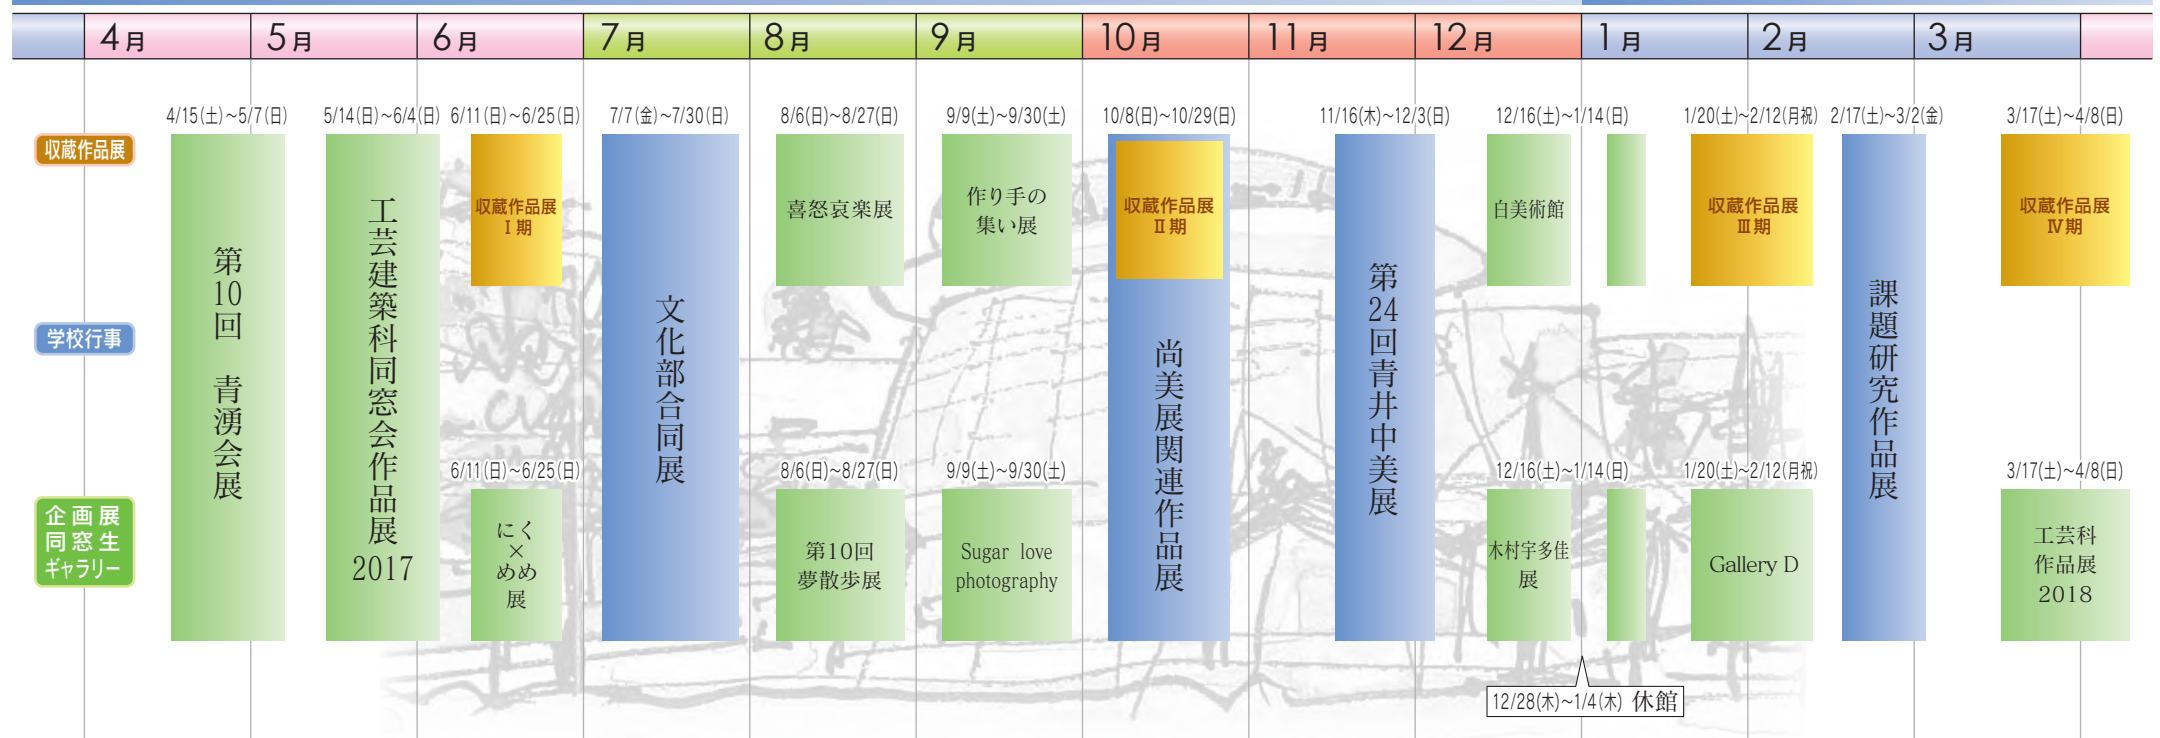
4月 5月 6月 7月 8月 9月 10月 11月 12月 1月 2月 3月

収蔵作品展

学校行事

企画展
同窓生
ギャラリー

4/15(土)~5/7(日)
第10回 青湧会展

5/14(日)~6/4(日)
工芸建築科同窓会作品展2017

6/11(日)~6/25(日)
収蔵作品展 I期

6/11(日)~6/25(日)
にく×めめ展

7/7(金)~7/30(日)
文化部合同展

8/6(日)~8/27(日)
喜怒哀楽展

8/6(日)~8/27(日)
第10回夢散歩展

9/9(土)~9/30(土)
作り手の集い展

9/9(土)~9/30(土)
Sugar love photography

10/8(日)~10/29(日)
収蔵作品展 II期
尚美展関連作品展

11/16(木)~12/3(日)
第24回青井中美展

12/16(土)~1/14(日)
自美術館

12/16(土)~1/14(日)
木村宇多佳展

12/28(木)~1/4(木) 休館

1/20(土)~2/12(月祝)
収蔵作品展 III期

1/20(土)~2/12(月祝)
Gallery D

2/17(土)~3/2(金)
課題研究作品展

3/17(土)~4/8(日)
収蔵作品展 IV期

3/17(土)~4/8(日)
工芸科作品展2018